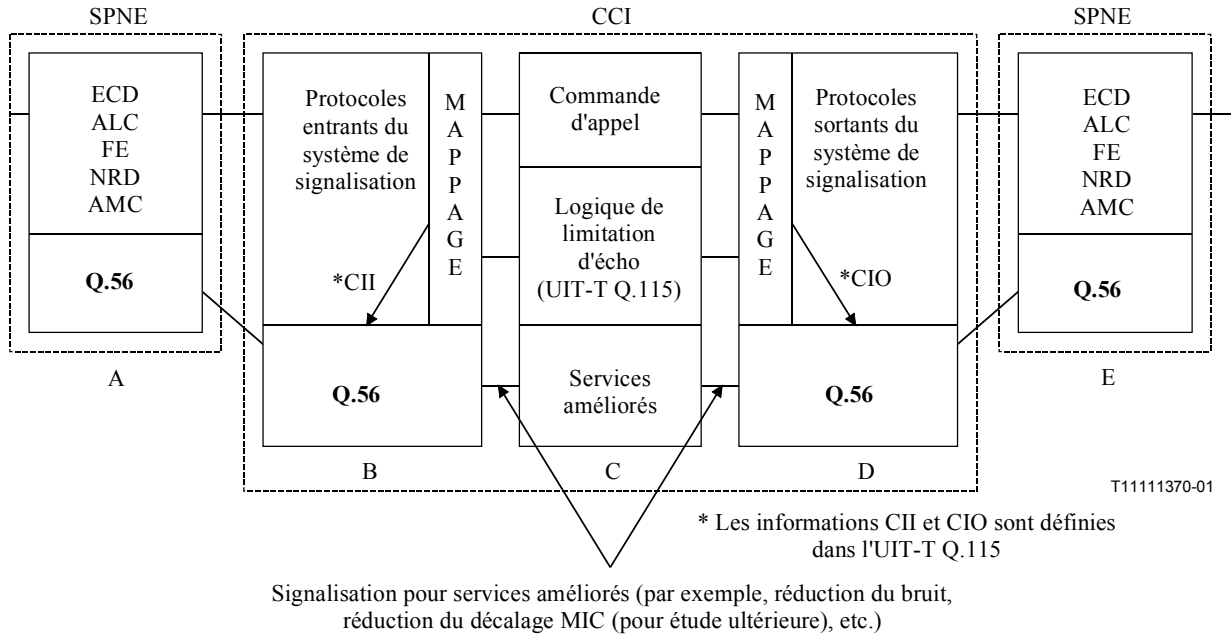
SPNE

CCI

SPNE

ECD
ALC
FE
NRD
AMC

Q.56

A

Protocoles entrants du système de signalisation

*CII

M
A
P
P
A
G
E

Q.56

B

Commande d'appel

Logique de limitation d'écho (UIT-T Q.115)

Services améliorés

C

M
A
P
P
A
G
E

Protocoles sortants du système de signalisation

*CIO

Q.56

D

ECD
ALC
FE
NRD
AMC

Q.56

E

T11111370-01

* Les informations CII et CIO sont définies dans l'UIT-T Q.115

Signalisation pour services améliorés (par exemple, réduction du bruit, réduction du décalage MIC (pour étude ultérieure), etc.)